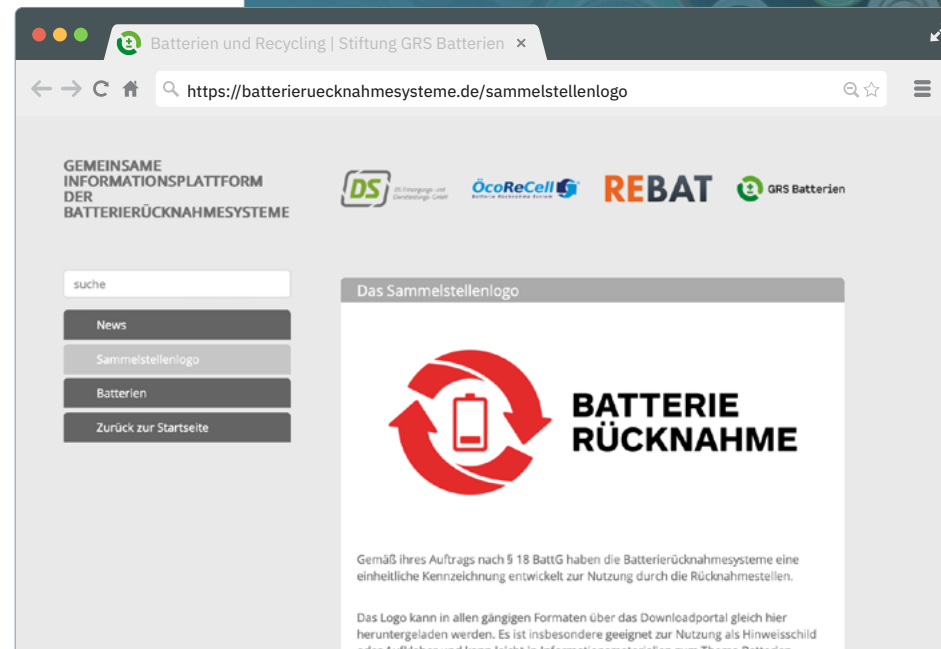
Batterien und Recycling | Stiftung GRS Batterien ×

https://batterieruecknahmesysteme.de/sammelstellenlogo

GEMEINSAME INFORMATIONSPLATTFORM DER BATTERIERÜCKNAHMESYSTEME

DS DS Entsorgungs- und Dienstleistungs GmbH

ÖcoReCell

REBAT

GRS Batterien

suche

News

Sammelstellenlogo

Batterien

Zurück zur Startseite

Das Sammelstellenlogo

BATTERIE RÜCKNAHME

Gemäß ihres Auftrags nach § 18 BattG haben die Batterierücknahmesysteme eine einheitliche Kennzeichnung entwickelt zur Nutzung durch die Rücknahmestellen.

Das Logo kann in allen gängigen Formaten über das Downloadportal gleich hier heruntergeladen werden. Es ist insbesondere geeignet zur Nutzung als Hinweisschild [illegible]